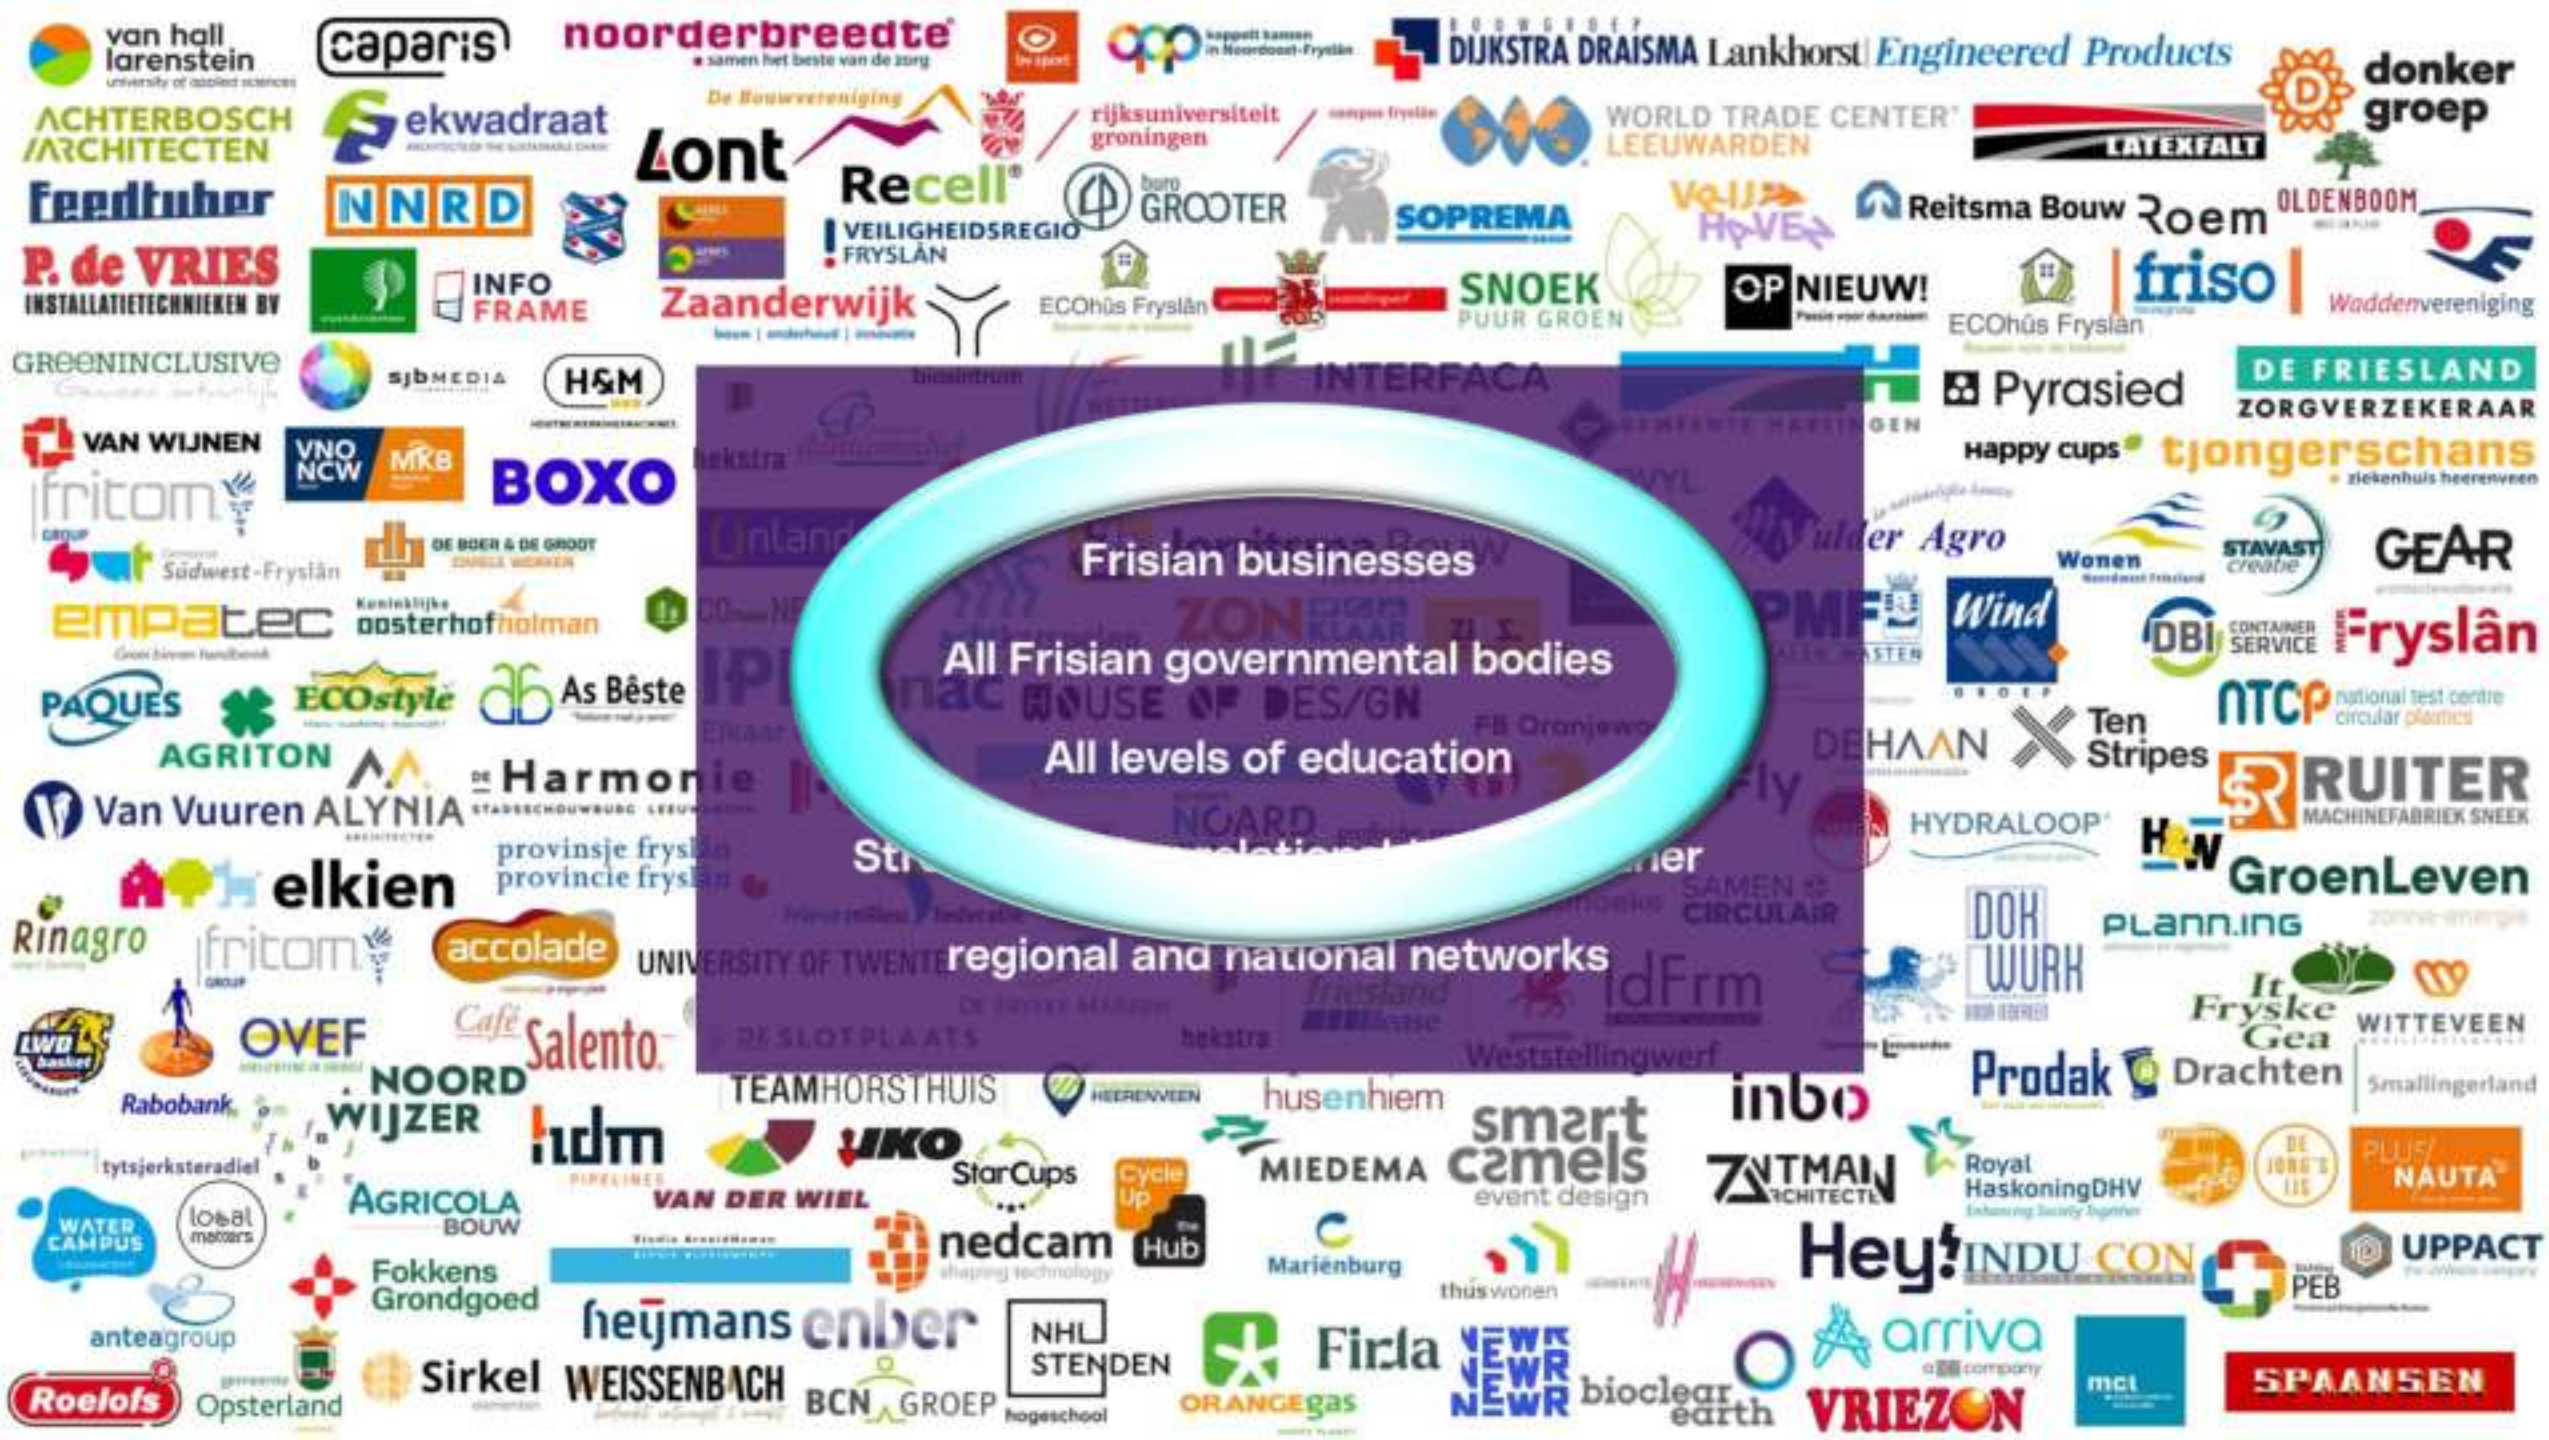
van hall larenstein
university of applied sciences
caparis
noorderbreedte
samen het beste van de zorg
DIJKSTRA DRAISMA
Lankhorst Engineered Products
donker groep
ACHTERBOSCH ARCHITECTEN
ekwadraat
De Bouwvereniging
Lont
rijksuniversiteit groningen
WORLD TRADE CENTER LEEUWARDEN
LATEXFALT
feedtuber
NNRD
Recell
VEILIGHEIDSREGIO FRYSLÂN
GROOTER
SOPREMA
Reitsma Bouw
Roem
OLDENBOOM
P. de VRIES INSTALLATIETECHNIEKEN BV
INFO FRAME
Zaanderwijk
ECOhûs Fryslân
SNOEK PUUR GROEN
OP NIEUW!
ECOhûs Fryslân
friso
Waddenvereniging
GREENINCLUSIVE
sjbMEDIA
H&M
INTERFACA
Pyrasied
DE FRIESLAND ZORGVERZEKERAAR
VAN WIJNEN
VNO NCW
MKB
BOXO
Happy cups
tjongerschans
ziekenhuis heerenveen
fritom
Súdwest-Fryslân
DE BOER & DE GROOT
Agro
Wonen
STAVAST creabe
GEAR
empatec
Koninklijke oosterhof holman
Frisian businesses
All Frisian governmental bodies
All levels of education
Wind
DBI CONTAINER SERVICE
Fryslân
PAQUES
ECOstyle
As Bêste
NTCP national test centre circular plastics
AGRITON
Harmonie
DE HAAN
Ten Stripes
RUITER MACHINEFABRIEK SNEEK
Van Vuuren
ALYNIA
provinsje fryslân
provincie fryslân
HYDRALOOP
GroenLeven
elkien
SAMEN CIRCULAIR
DOK WURK
PLANN.ING
Rinagro
fritom
accolade
UNIVERSITY OF TWENTE
regional and national networks
idFrm
It Fryske Gea
WITTEVEEN
LWD basket
OVEF
Café Salento
DE SLOTPLAATS
hekstra
Weststellingwerf
Prodak
Drachten
Smallingerland
Rabobank
NOORD WIJZER
TEAMHORSTHUIS
HEERENVEEN
husenhiem
inbo
tytsjerksteradiel
hdm PIPELINES
UKO
VAN DER WIEL
StarCups
Cycle Up
MIEDEMA
smart camels event design
ZANTMAN ARCHITECTEN
Royal HaskoningDHV
PLUS NAUTA
WATER CAMPUS
local matters
AGRICOLA BOUW
nedcam
the Hub
Mariënburg
thúswonen
Hey!
INDU CON
PEB
UPPACT
Fokkens Grondgoed
anteagroup
heijmans
enber
NHL STENDEN hogeschool
ORANGEgas
Firda
NEWR
bioclear earth
arriva
VRIEZON
mct
SPAANSEN
Roelofs
Opsterland
Sirkel
WEISSENBACH
BCN GROEP